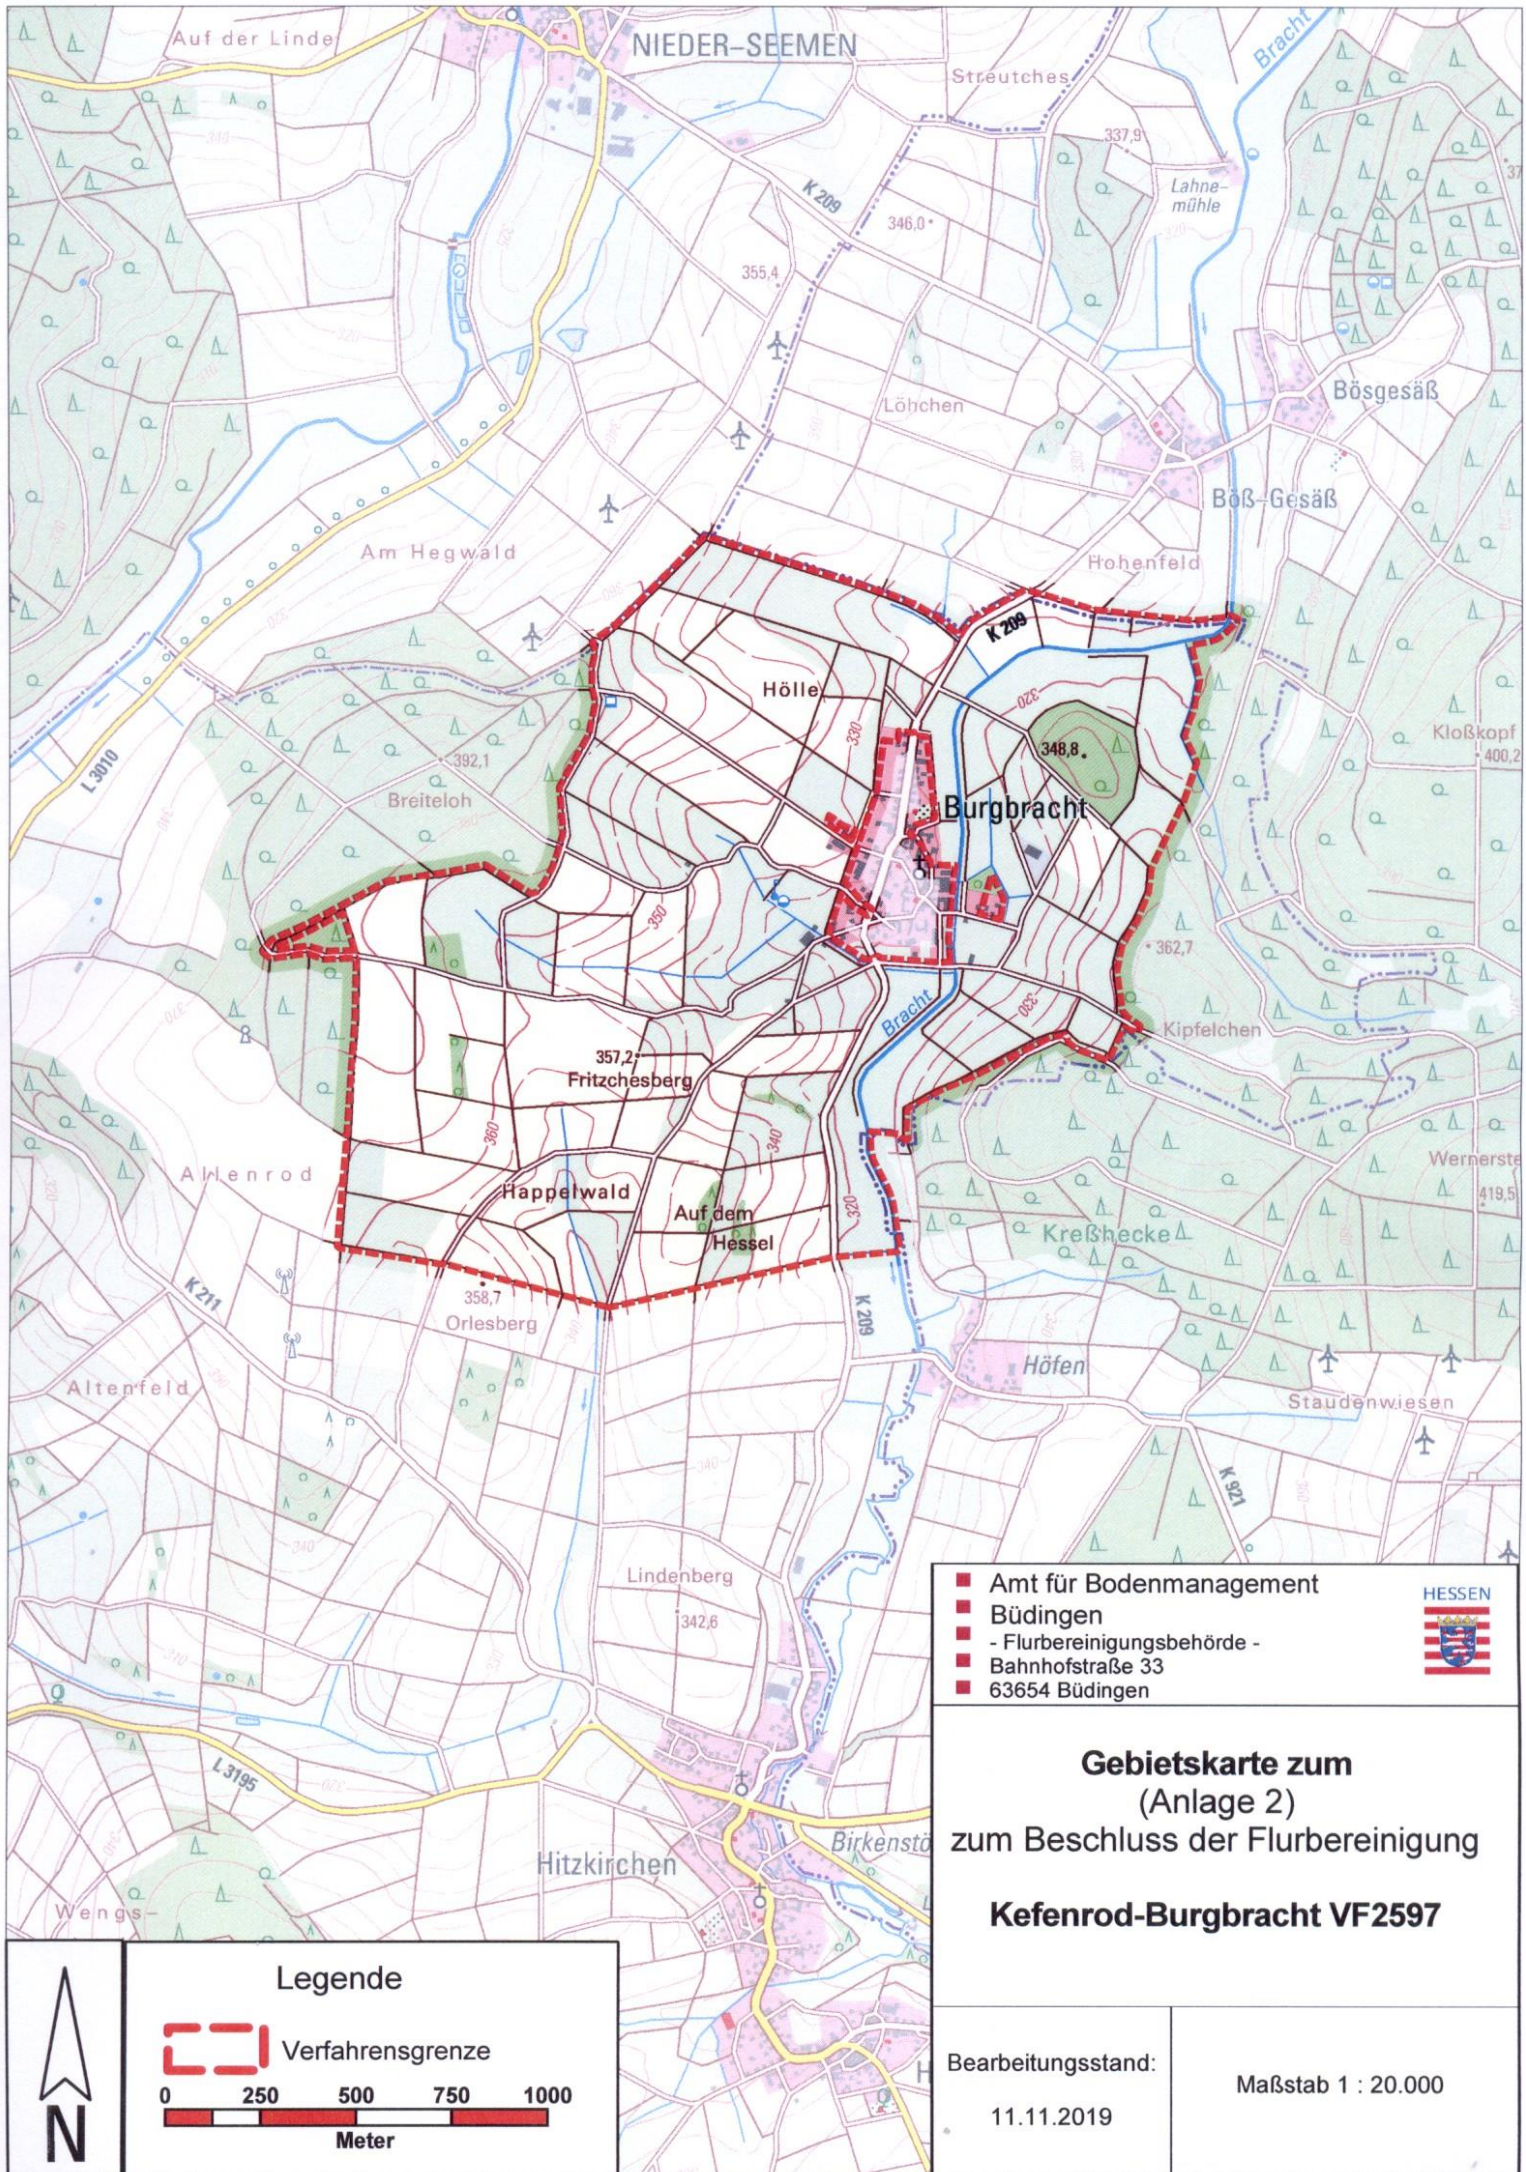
Auf der Linde
NIEDER-SEEMEN
Streutches
Bracht
337,9
K 209
346,0
Lahnemühle
355,4
Löhchen
Bösgesäß
Böß-Gesäß
Am Hegwald
Hohenfeld
K 209
Hölle
L 3010
392,1
Breiteloh
348,8
Burgbracht
Kloßkopf
400,2
350
362,7
Bracht
Kipfelchen
357,2
Fritzchesberg
360
340
Wernerste
419,5
Allenrod
Happelwald
Auf dem Hessel
Kreßhecke
320
K 211
358,7
Orlesberg
K 209
Höfen
Altenfeld
Staudenwiesen
K 921
Lindenberg
342,6
L 3195
Birkenstö
Hitzkirchen
Wengs-

Amt für Bodenmanagement
Büdingen
- Flurbereinigungsbehörde -
Bahnhofstraße 33
63654 Büdingen
HESSEN

Gebietskarte zum
(Anlage 2)
zum Beschluss der Flurbereinigung

Kefenrod-Burgbracht VF2597

Bearbeitungsstand:
11.11.2019

Maßstab 1 : 20.000

N

Legende
Verfahrensgrenze
0 250 500 750 1000
Meter